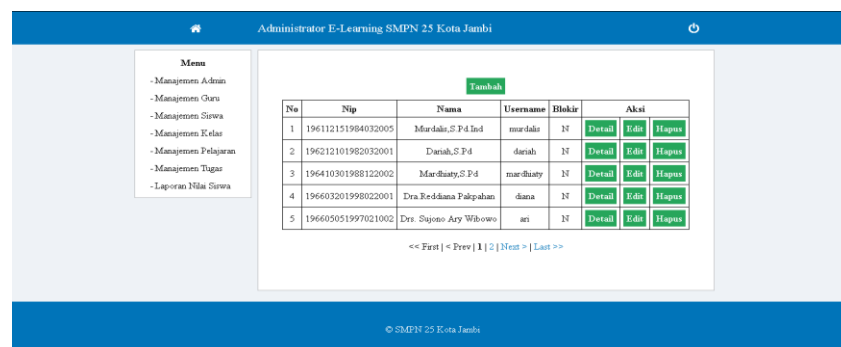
Administrator E-Learning SMPN 25 Kota Jambi

Menu
- Manajemen Admin
- Manajemen Guru
- Manajemen Siswa
- Manajemen Kelas
- Manajemen Pelajaran
- Manajemen Tugas
- Laporan Nilai Siswa

Tambah

| No | Nip | Nama | Username | Blokir | Aksi |
|---|---|---|---|---|---|
| 1 | 196112151984032005 | Murdalis,S.Pd.Ind | murdalis | N | Detail Edit Hapus |
| 2 | 196212101982032001 | Dariah,S.Pd | dariah | N | Detail Edit Hapus |
| 3 | 196410301988122002 | Mardhiaty,S.Pd | mardhiaty | N | Detail Edit Hapus |
| 4 | 196603201998022001 | Dra.Reddiana Pakpahan | diana | N | Detail Edit Hapus |
| 5 | 196605051997021002 | Drs. Sujono Ary Wibowo | ari | N | Detail Edit Hapus |

<< First | < Prev | 1 | 2 | Next > | Last >>

© SMPN 25 Kota Jambi